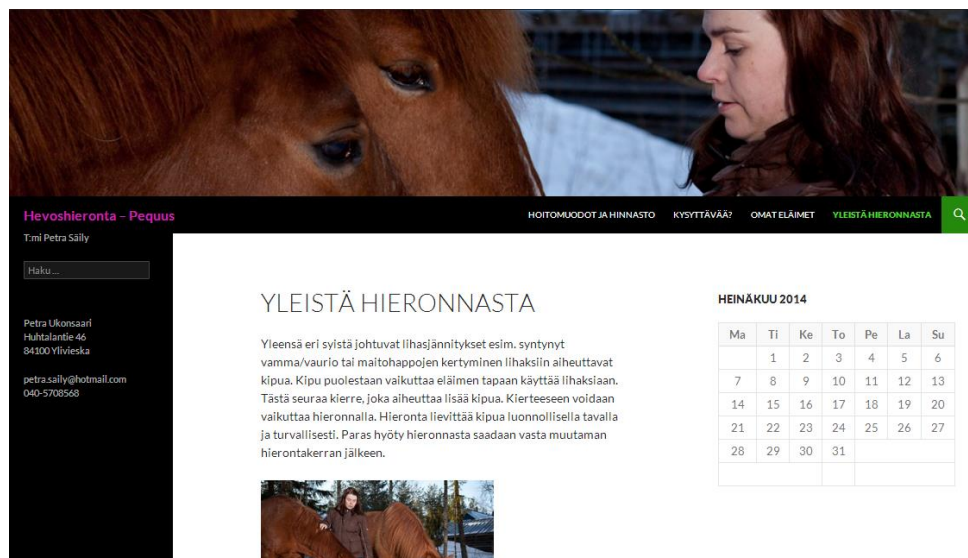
Hevoshieronta – Pequus

T:mi Petra Säily

HOITOMUODOT JA HINNASTO KYSYTTÄVÄÄ? OMAT ELÄIMET YLEISTÄ HIERONNASTA

Haku ...

Petra Ukonsaari
Huhtalantie 46
84100 Ylivieska

petra.saily@hotmail.com
040-5708568

YLEISTÄ HIERONNASTA

Yleensä eri syistä johtuvat lihasjännitykset esim. syntynyt vamma/vaurio tai maitohappojen kertyminen lihaksiin aiheuttavat kipua. Kipu puolestaan vaikuttaa eläimen tapaan käyttää lihaksiaan. Tästä seuraa kierre, joka aiheuttaa lisää kipua. Kierteeseen voidaan vaikuttaa hieronnalla. Hieronta lievittää kipua luonnollisella tavalla ja turvallisesti. Paras hyöty hieronnasta saadaan vasta muutaman hierontakerran jälkeen.

HEINÄKUU 2014

| Ma | Ti | Ke | To | Pe | La | Su |
|---|---|---|---|---|---|---|
| | 1 | 2 | 3 | 4 | 5 | 6 |
| 7 | 8 | 9 | 10 | 11 | 12 | 13 |
| 14 | 15 | 16 | 17 | 18 | 19 | 20 |
| 21 | 22 | 23 | 24 | 25 | 26 | 27 |
| 28 | 29 | 30 | 31 | | | |